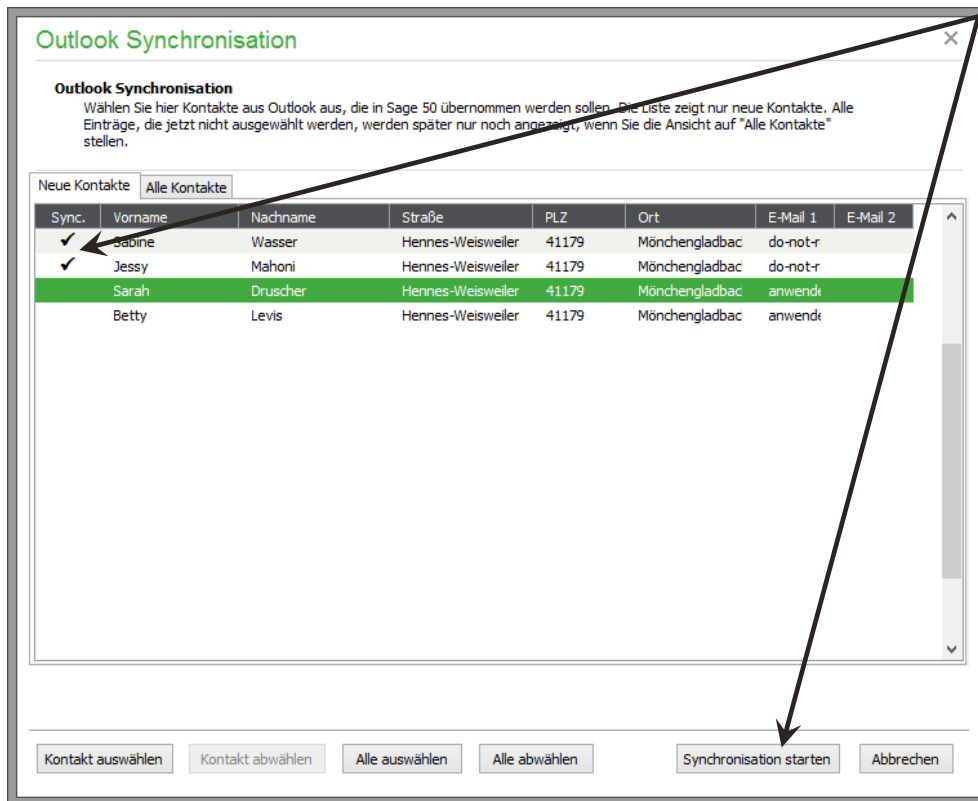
Outlook Synchronisation

×

Outlook Synchronisation

Wählen Sie hier Kontakte aus Outlook aus, die in Sage 50 übernommen werden sollen. Die Liste zeigt nur neue Kontakte. Alle Einträge, die jetzt nicht ausgewählt werden, werden später nur noch angezeigt, wenn Sie die Ansicht auf "Alle Kontakte" stellen.

Neue Kontakte | Alle Kontakte

| Sync. | Vorname | Nachname | Straße | PLZ | Ort | E-Mail 1 | E-Mail 2 |
|---|---|---|---|---|---|---|---|
| ✔ | Sabine | Wasser | Hennes-Weisweiler | 41179 | Mönchengladbac | do-not-r | |
| ✔ | Jessy | Mahoni | Hennes-Weisweiler | 41179 | Mönchengladbac | do-not-r | |
| | Sarah | Druscher | Hennes-Weisweiler | 41179 | Mönchengladbac | anwende | |
| | Betty | Levis | Hennes-Weisweiler | 41179 | Mönchengladbac | anwende | |

Kontakt auswählen | Kontakt abwählen | Alle auswählen | Alle abwählen | Synchronisation starten | Abbrechen